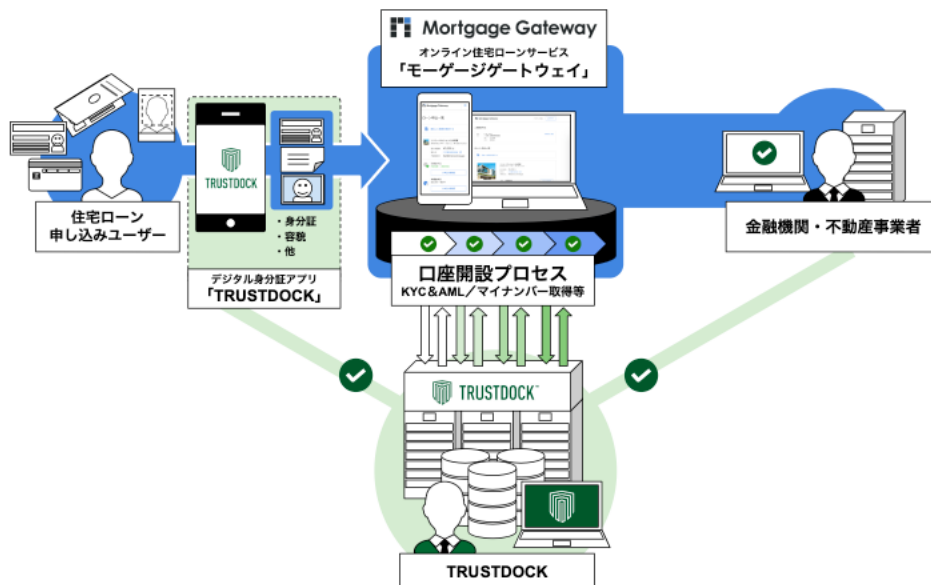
Mortgage Gateway
オンライン住宅ローンサービス
「モーゲージゲートウェイ」

住宅ローン
申し込みユーザー

TRUSTDOCK

・身分証
・容貌
・他

デジタル身分証アプリ
「TRUSTDOCK」

口座開設プロセス
KYC&AML／マイナンバー取得等

金融機関・不動産事業者

TRUSTDOCK

TRUSTDOCK